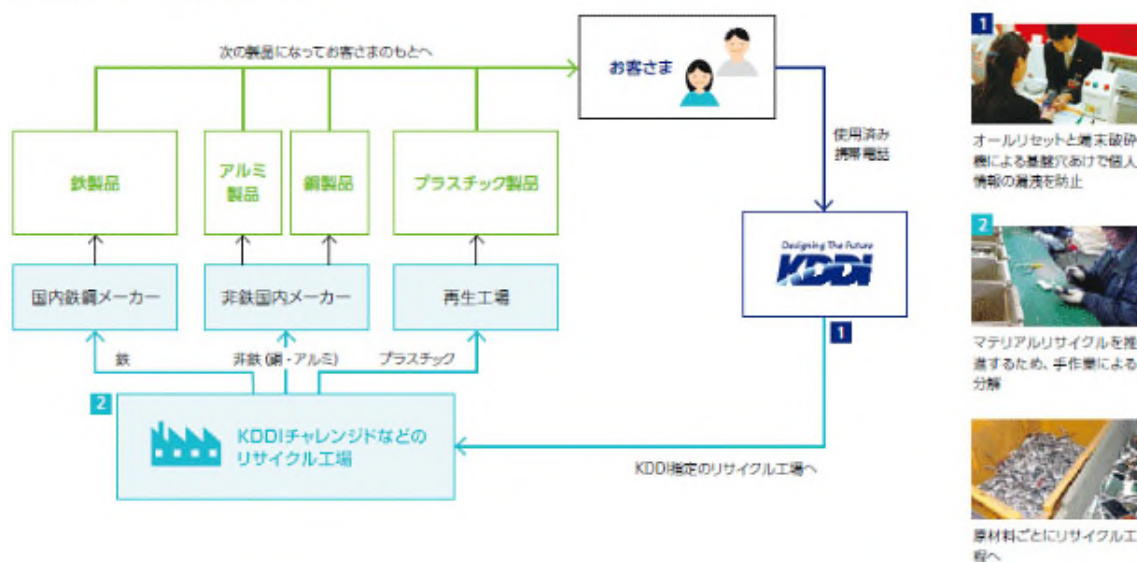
次の製品になってお客さまのもとへ

お客さま

使用済み
携帯電話

鉄製品

アルミ
製品

銅製品

プラスチック製品

国内鉄鋼メーカー

非鉄国内メーカー

再生工場

Designing The Future
KDDI

1

鉄

非鉄 (銅・アルミ)

プラスチック

2

KDDIチャレンジドなどの
リサイクル工場

KDDI指定のリサイクル工場へ

1

オールリセットと端末破砕機による基盤穴あけで個人情報の漏洩を防止

2

マテリアルリサイクルを推進するため、手作業による分解

原材料ごとにリサイクル工程へ